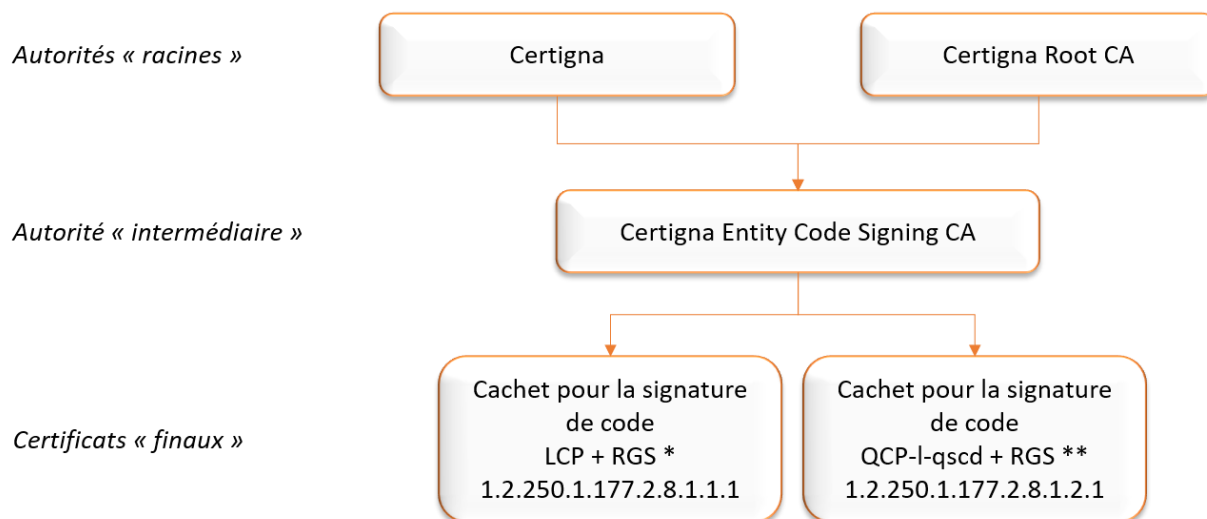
Autorités « racines »

Certigna

Certigna Root CA

Autorité « intermédiaire »

Certigna Entity Code Signing CA

Certificats « finaux »

Cachet pour la signature de code
LCP + RGS *
1.2.250.1.177.2.8.1.1.1

Cachet pour la signature de code
QCP-l-qscd + RGS **
1.2.250.1.177.2.8.1.2.1